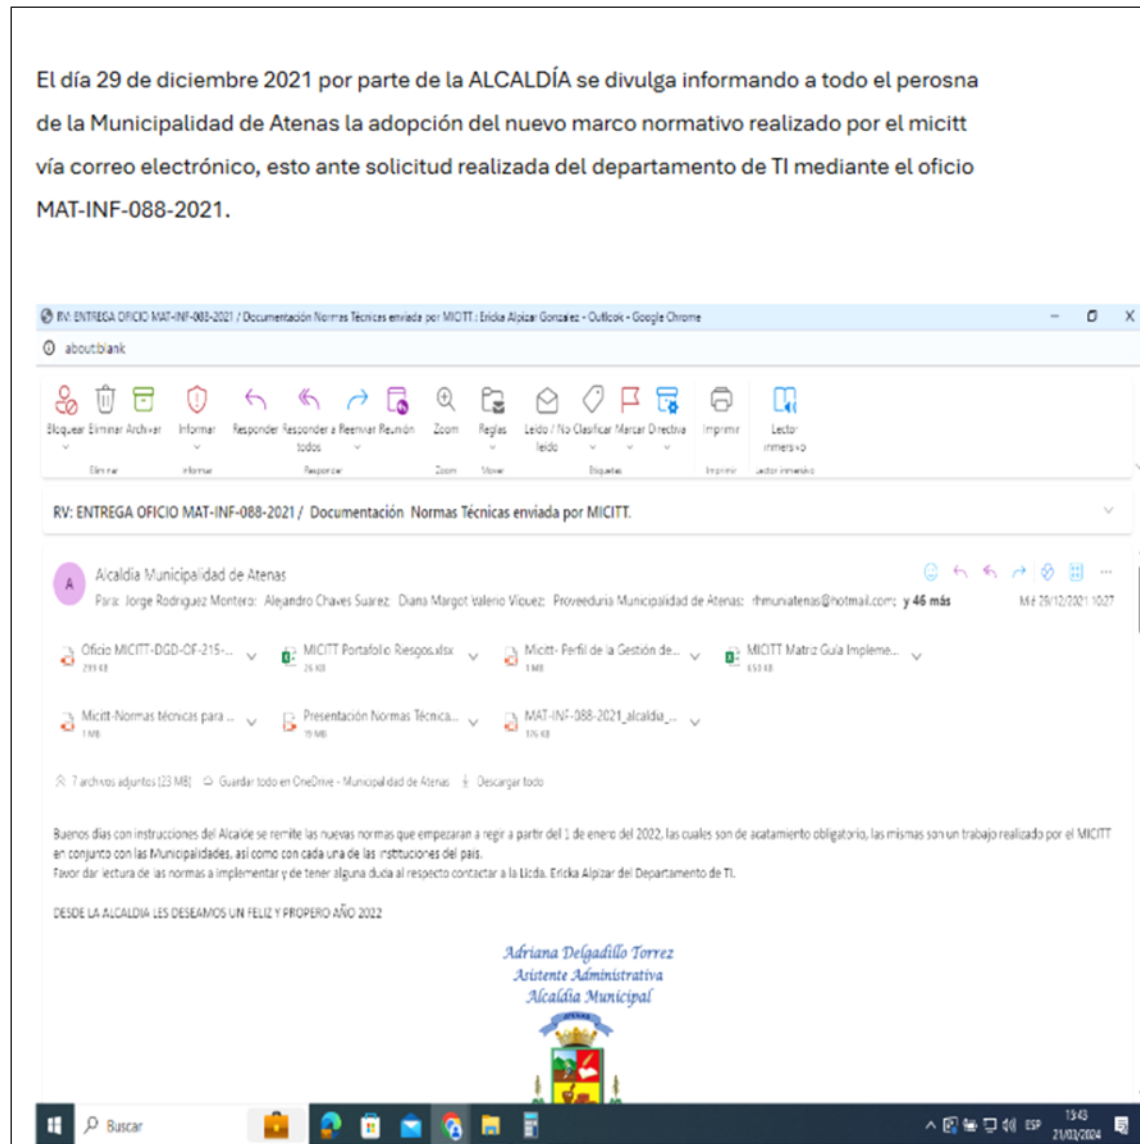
El día 29 de diciembre 2021 por parte de la ALCALDÍA se divulga informando a todo el perosna de la Municipalidad de Atenas la adopción del nuevo marco normativo realizado por el micitt vía correo electrónico, esto ante solicitud realizada del departamento de TI mediante el oficio MAT-INF-088-2021.

RV: ENTREGA OFICIO MAT-INF-088-2021 / Documentación Normas Técnicas enviada por MICITT : Ericka Alpizar Gonzalez - Outlook - Google Chrome

about:blank

Bloquear Eliminar Archivar Informar Responder Responder a todos Reenviar Reunión Zoom Reglas Leído / No leído Clasificar Marcar Directiva Imprimir Lector inmersivo

Eliminar Informar Responder Zoom Mover Etiquetas Imprimir Lector inmersivo

RV: ENTREGA OFICIO MAT-INF-088-2021 / Documentación Normas Técnicas enviada por MICITT.

Alcaldía Municipalidad de Atenas

Para: Jorge Rodriguez Montero; Alejandro Chaves Suarez; Diana Margot Valerio Vijuez; Proveeduria Municipalidad de Atenas; rhmuniatenas@hotmail.com; y 46 más

Mié 29/12/2021 10:27

Oficio MICITT-DGD-OF-215-... 299 KB

MICITT Portafolio Riesgos.xlsx 26 KB

Micitt- Perfil de la Gestión de... 1 MB

MICITT Matriz Guía Impleme... 653 KB

Micitt-Normas técnicas para ... 1 MB

Presentación Normas Técnica... 19 MB

MAT-INF-088-2021_alcaldia_... 176 KB

7 archivos adjuntos (23 MB) Guardar todo en OneDrive - Municipalidad de Atenas Descargar todo

Buenos días con instrucciones del Alcalde se remite las nuevas normas que empezaran a regir a partir del 1 de enero del 2022, las cuales son de acatamiento obligatorio, las mismas son un trabajo realizado por el MICITT en conjunto con las Municipalidades, así como con cada una de las instituciones del país.
Favor dar lectura de las normas a implementar y de tener alguna duda al respecto contactar a la Licda. Ericka Alpizar del Departamento de TI.

DESDE LA ALCALDIA LES DESEAMOS UN FELIZ Y PROPERO AÑO 2022

Adriana Delgadillo Torrez
Asistente Administrativa
Alcaldía Municipal

ATENAS

Buscar

ESP 15:43 21/03/2024